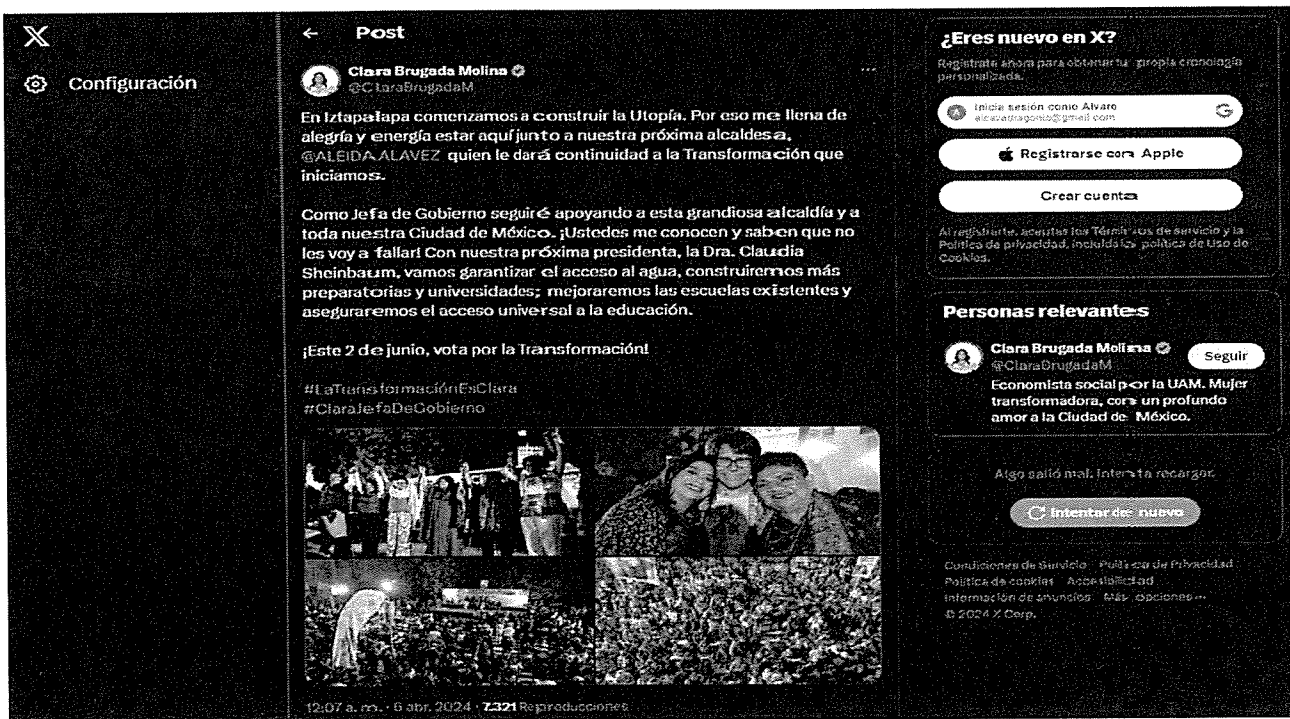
X

Configuración

← Post

Clara Brugada Molina
@ClaraBrugadaM

En Iztapalapa comenzamos a construir la Utopía. Por eso me llena de alegría y energía estar aquí junto a nuestra próxima alcaldesa, @ALEIDAALAVEZ quien le dará continuidad a la Transformación que iniciamos.

Como Jefa de Gobierno seguiré apoyando a esta grandiosa alcaldía y a toda nuestra Ciudad de México. ¡Ustedes me conocen y saben que no les voy a fallar! Con nuestra próxima presidenta, la Dra. Claudia Sheinbaum, vamos garantizar el acceso al agua, construiremos más preparatorias y universidades; mejoraremos las escuelas existentes y aseguraremos el acceso universal a la educación.

¡Este 2 de junio, vota por la Transformación!

#LaTransformaciónEsClara
#ClaraJefaDeGobierno

12:07 a. m. · 6 abr. 2024 · 7.321 Reproducciones

¿Eres nuevo en X?

Regístrate ahora para obtener tu propia cronología personalizada.

Inicia sesión como Alvaro
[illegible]@gmail.com

Registrarse con Apple

Crear cuenta

Al registrarte, aceptas los Términos de servicio y la Política de privacidad, incluida la política de Uso de Cookies.

Personas relevantes

Clara Brugada Molina
@ClaraBrugadaM
Seguir
Economista social por la UAM. Mujer transformadora, con un profundo amor a la Ciudad de México.

Algo salió mal. Intenta recargar.

Intentar de nuevo

Condiciones de Servicio Política de Privacidad Política de cookies Accesibilidad Información de anuncios Más opciones ··· © 2024 X Corp.